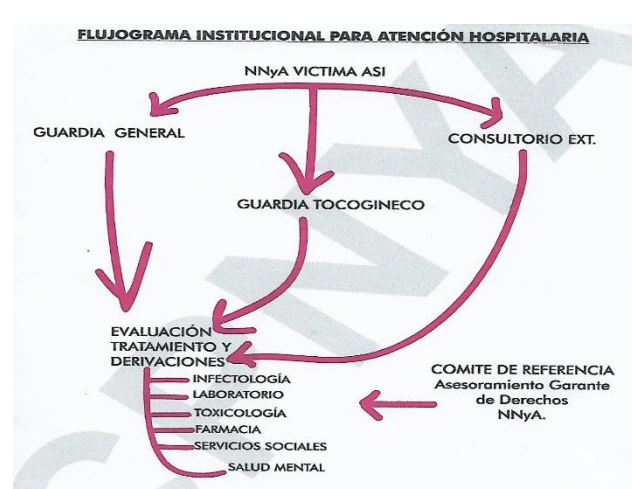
FLUJOGRAMA INSTITUCIONAL PARA ATENCIÓN HOSPITALARIA

NNyA VICTIMA ASI

GUARDIA GENERAL

CONSULTORIO EXT.

GUARDIA TOCOGINECO

EVALUACIÓN TRATAMIENTO Y DERIVACIONES

INFECTOLOGÍA
LABORATORIO
TOXICOLOGÍA
FARMACIA
SERVICIOS SOCIALES
SALUD MENTAL

COMITE DE REFERENCIA
Asesoramiento Garante de Derechos NNyA.